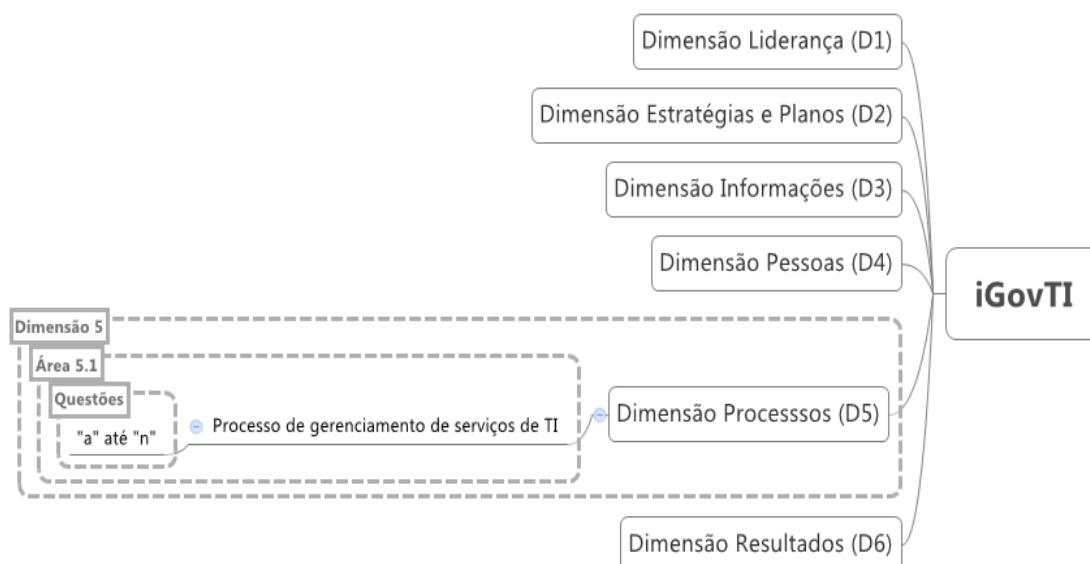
iGovTI

Dimensão Liderança (D1)

Dimensão Estratégias e Planos (D2)

Dimensão Informações (D3)

Dimensão Pessoas (D4)

Dimensão 5

Área 5.1

Questões

"a" até "n"

Processo de gerenciamento de serviços de TI

Dimensão Processsos (D5)

Dimensão Resultados (D6)